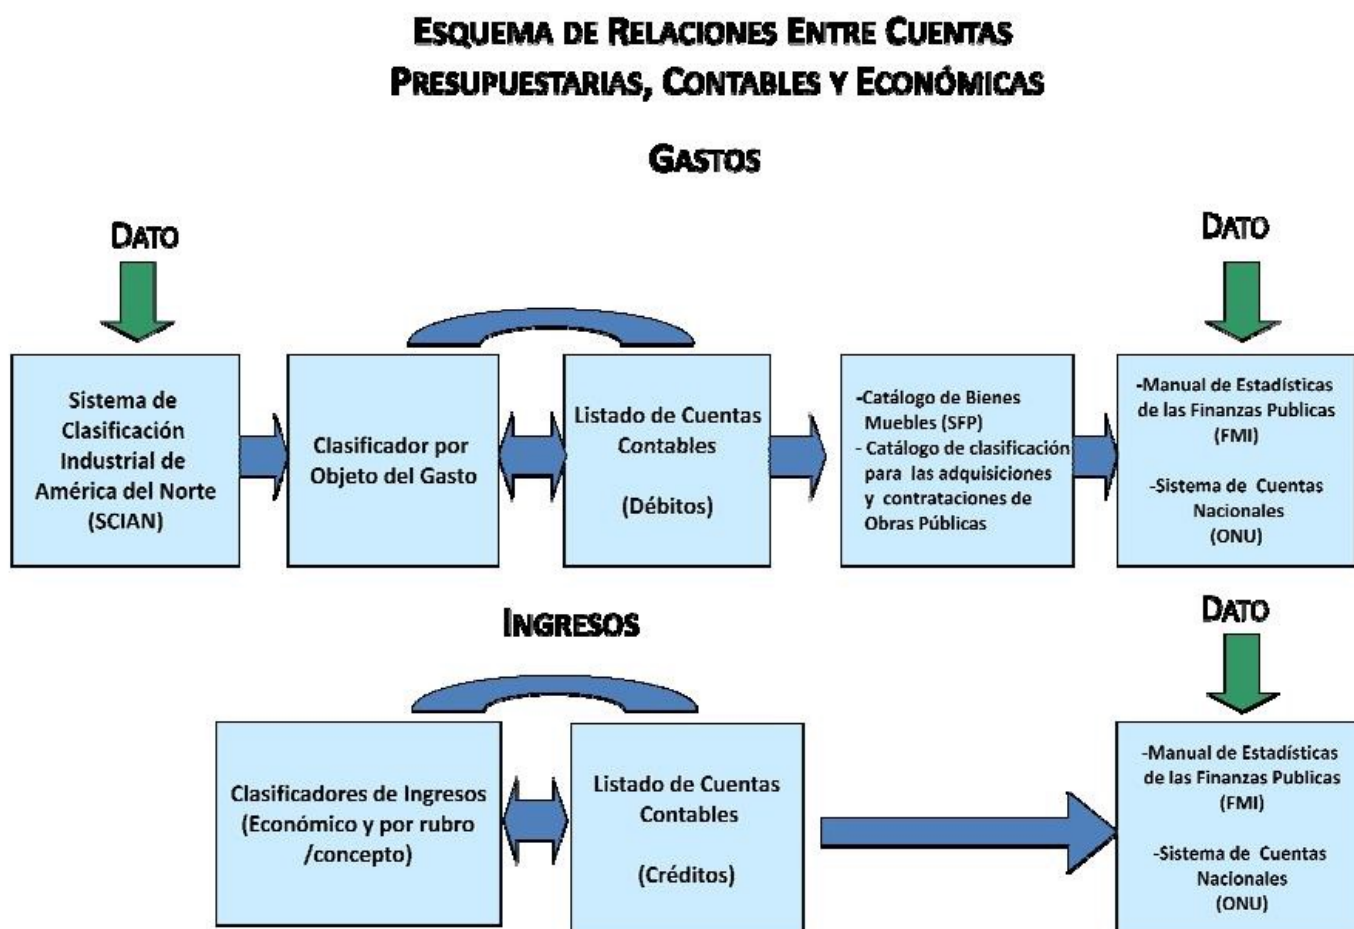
ESQUEMA DE RELACIONES ENTRE CUENTAS PRESUPUESTARIAS, CONTABLES Y ECONÓMICAS

GASTOS

DATO

DATO

Sistema de Clasificación Industrial de América del Norte (SCIAN)

Clasificador por Objeto del Gasto

Listado de Cuentas Contables

(Débitos)

-Catálogo de Bienes Muebles (SFP)
- Catálogo de clasificación para las adquisiciones y contrataciones de Obras Públicas

-Manual de Estadísticas de las Finanzas Publicas (FMI)

-Sistema de Cuentas Nacionales (ONU)

INGRESOS

DATO

Clasificadores de Ingresos (Económico y por rubro /concepto)

Listado de Cuentas Contables

(Créditos)

-Manual de Estadísticas de las Finanzas Publicas (FMI)

-Sistema de Cuentas Nacionales (ONU)